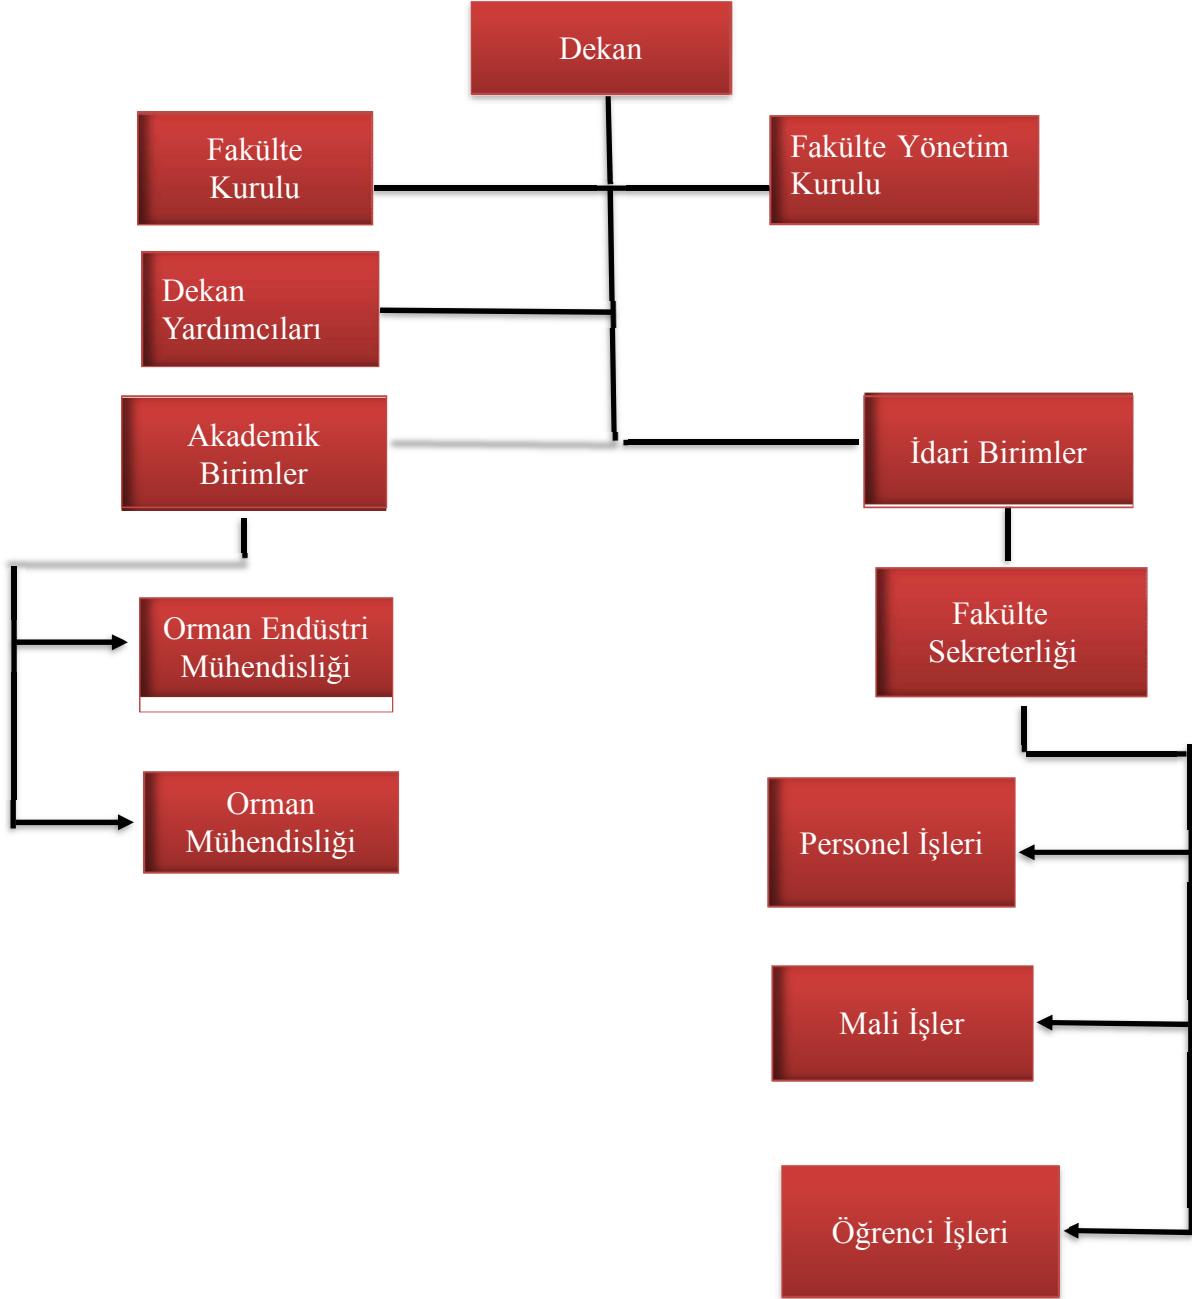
Dekan

Fakülte Kurulu

Fakülte Yönetim Kurulu

Dekan Yardımcıları

Akademik Birimler

İdari Birimler

Orman Endüstri Mühendisliği

Orman Mühendisliği

Fakülte Sekreterliği

Personel İşleri

Mali İşler

Öğrenci İşleri